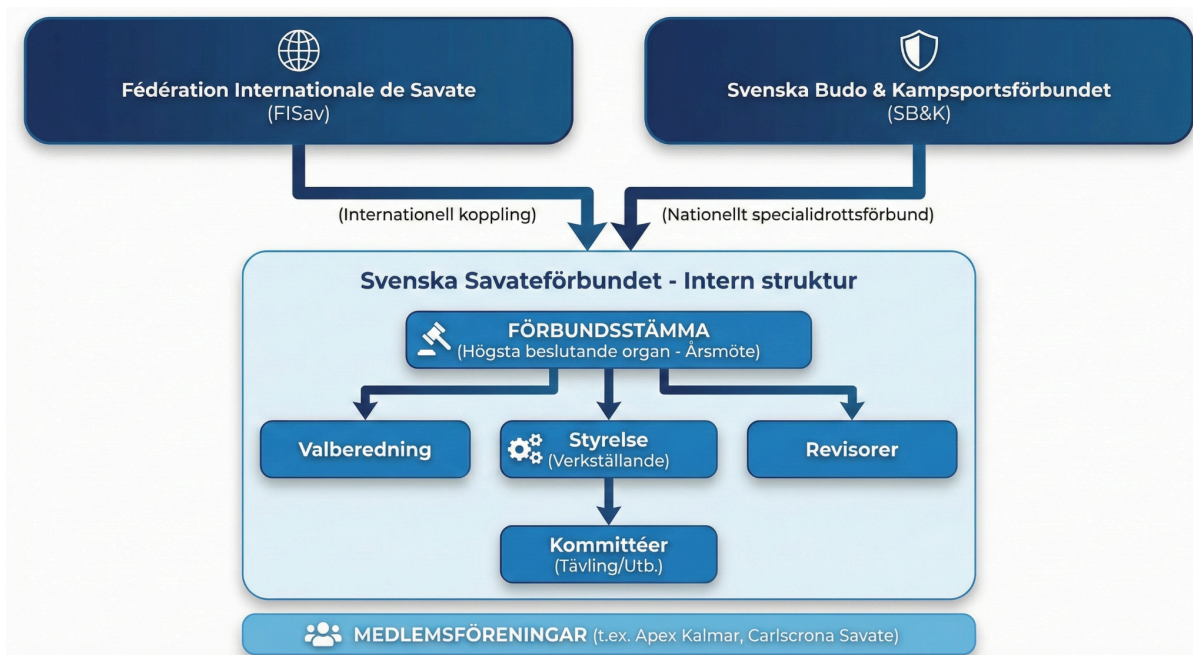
Fédération Internationale de Savate
(FISav)

Svenska Budo & Kampsportsförbundet
(SB&K)

(Internationell koppling)

(Nationellt specialidrottsförbund)

Svenska Savateförbundet - Intern struktur

FÖRBUNDSSTÄMMA
(Högsta beslutande organ - Årsmöte)

Valberedning

Styrelse
(Verkställande)

Revisorer

Kommittéer
(Tävling/Utb.)

MEDLEMSFÖRENINGAR (t.ex. Apex Kalmar, Carlscrona Savate)